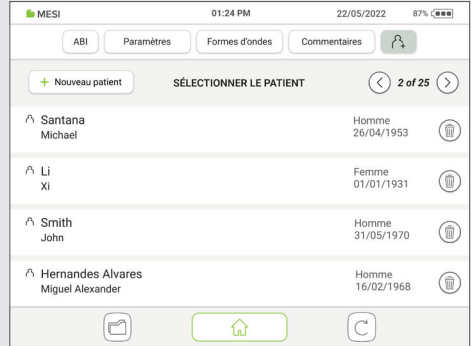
MESI 01:24 PM 22/05/2022 87%

ABI Paramètres Formes d'ondes Commentaires

+ Nouveau patient SÉLECTIONNER LE PATIENT 2 of 25

Santana
Michael
Homme
26/04/1953

Li
Xi
Femme
01/01/1931

Smith
John
Homme
31/05/1970

Hernandes Alvares
Miguel Alexander
Homme
16/02/1968